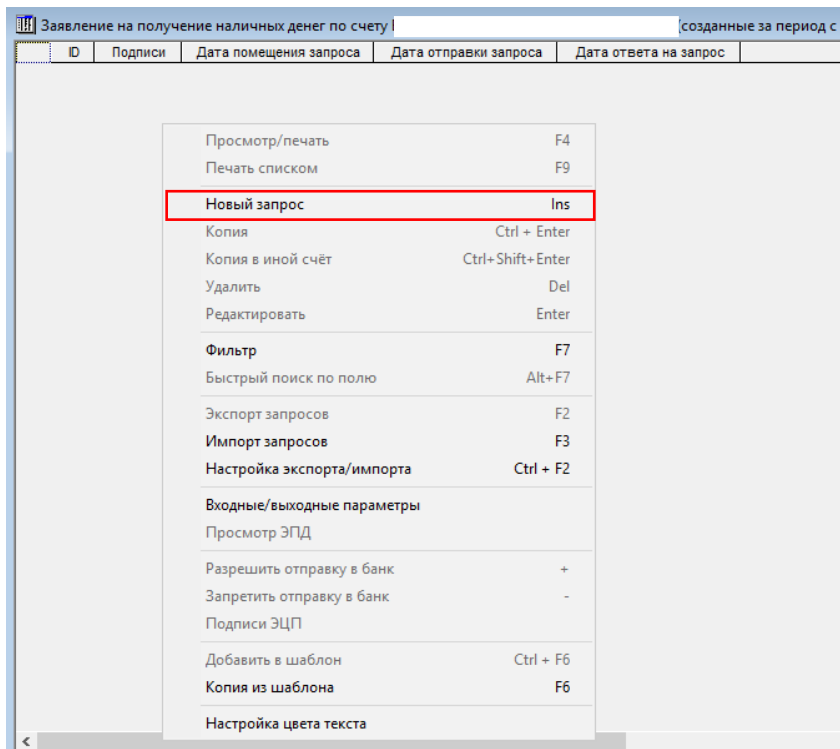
Заявление на получение наличных денег по счету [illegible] (созданные за период с

| | ID | Подписи | Дата помещения запроса | Дата отправки запроса | Дата ответа на запрос |
|---|---|---|---|---|---|

Просмотр/печать F4
Печать списком F9
Новый запрос Ins
Копия Ctrl + Enter
Копия в иной счёт Ctrl+Shift+Enter
Удалить Del
Редактировать Enter
Фильтр F7
Быстрый поиск по полю Alt+F7
Экспорт запросов F2
Импорт запросов F3
Настройка экспорта/импорта Ctrl + F2
Входные/выходные параметры
Просмотр ЭПД
Разрешить отправку в банк +
Запретить отправку в банк -
Подписи ЭЦП
Добавить в шаблон Ctrl + F6
Копия из шаблона F6
Настройка цвета текста